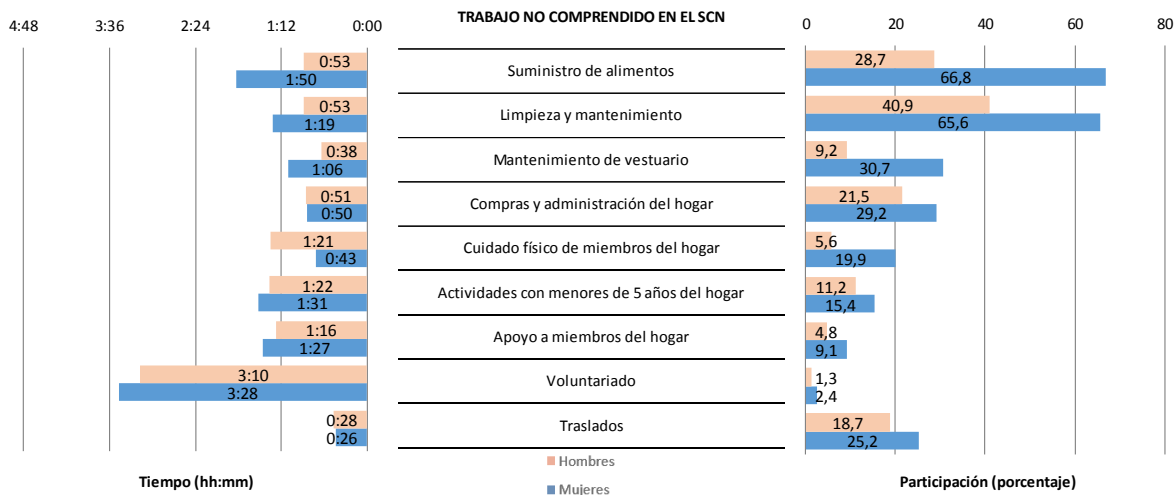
TRABAJO NO COMPRENDIDO EN EL SCN

4:48 3:36 2:24 1:12 0:00

0 20 40 60 80

| Hombres (tiempo) | Mujeres (tiempo) | Actividad | Hombres (%) | Mujeres (%) |
|---|---|---|---|---|
| 0:53 | 1:50 | Suministro de alimentos | 28,7 | 66,8 |
| 0:53 | 1:19 | Limpieza y mantenimiento | 40,9 | 65,6 |
| 0:38 | 1:06 | Mantenimiento de vestuario | 9,2 | 30,7 |
| 0:51 | 0:50 | Compras y administración del hogar | 21,5 | 29,2 |
| 1:21 | 0:43 | Cuidado físico de miembros del hogar | 5,6 | 19,9 |
| 1:22 | 1:31 | Actividades con menores de 5 años del hogar | 11,2 | 15,4 |
| 1:16 | 1:27 | Apoyo a miembros del hogar | 4,8 | 9,1 |
| 3:10 | 3:28 | Voluntariado | 1,3 | 2,4 |
| 0:28 | 0:26 | Traslados | 18,7 | 25,2 |

Tiempo (hh:mm)

Hombres
Mujeres

Participación (porcentaje)